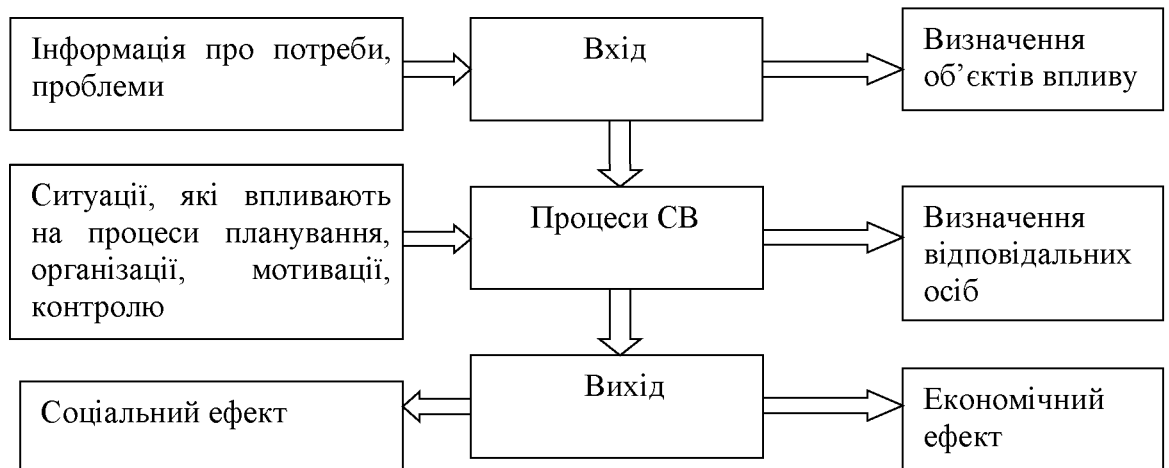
Інформація про потреби, проблеми

Вхід

Визначення об'єктів впливу

Ситуації, які впливають на процеси планування, організації, мотивації, контролю

Процеси СВ

Визначення відповідальних осіб

Соціальний ефект

Вихід

Економічний ефект